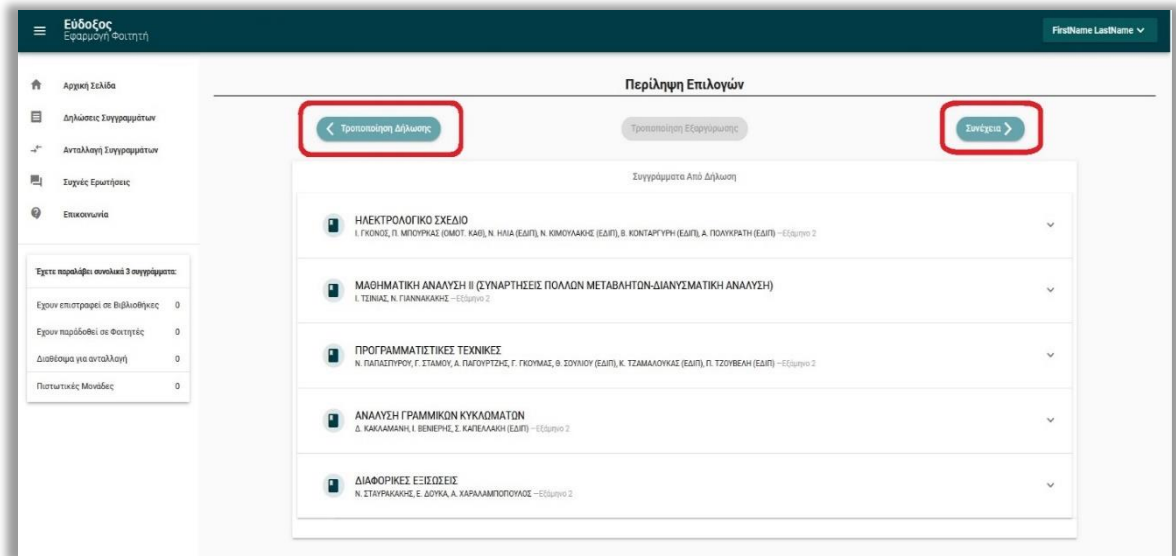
Εύδοξος
Εφαρμογή Φοιτητή

FirstName LastName

Αρχική Σελίδα
Δηλώσεις Συγγραμμάτων
Ανταλλαγή Συγγραμμάτων
Συχνές Ερωτήσεις
Επικοινωνία

Έχετε παραλάβει συνολικά 3 συγγράμματα:

| Έχουν επιστραφεί σε Βιβλιοθήκες | 0 |
|---|---|
| Έχουν παραδοθεί σε Φοιτητές | 0 |
| Διαθέσιμα για ανταλλαγή | 0 |
| Πιστωτικές Μονάδες | 0 |

Περίληψη Επιλογών

Τροποποίηση Δήλωσης
Τροποποίηση Εξαργύρωσης
Συνέχεια

Συγγράμματα Από Δήλωση

ΗΛΕΚΤΡΟΛΟΓΙΚΟ ΣΧΕΔΙΟ
Ι. ΓΚΟΝΟΣ, Π. ΜΠΟΥΡΚΑΣ (ΟΜΟΤ. ΚΑΘ), Ν. ΗΛΙΑ (ΕΔΙΠ), Ν. ΚΙΜΟΥΛΑΚΗΣ (ΕΔΙΠ), Β. ΚΟΝΤΑΡΓΥΡΗ (ΕΔΙΠ), Α. ΠΟΛΥΚΡΑΤΗ (ΕΔΙΠ) – Εξάμηνο 2

ΜΑΘΗΜΑΤΙΚΗ ΑΝΑΛΥΣΗ II (ΣΥΝΑΡΤΗΣΕΙΣ ΠΟΛΛΩΝ ΜΕΤΑΒΛΗΤΩΝ-ΔΙΑΝΥΣΜΑΤΙΚΗ ΑΝΑΛΥΣΗ)
Ι. ΤΣΙΝΙΑΣ, Ν. ΓΙΑΝΝΑΚΑΚΗΣ – Εξάμηνο 2

ΠΡΟΓΡΑΜΜΑΤΙΣΤΙΚΕΣ ΤΕΧΝΙΚΕΣ
Ν. ΠΑΠΑΣΠΥΡΟΥ, Γ. ΣΤΑΜΟΥ, Α. ΠΑΓΟΥΡΤΖΗΣ, Γ. ΓΚΟΥΜΑΣ, Θ. ΣΟΥΛΙΟΥ (ΕΔΙΠ), Κ. ΤΖΑΜΑΛΟΥΚΑΣ (ΕΔΙΠ), Π. ΤΖΟΥΒΕΛΗ (ΕΔΙΠ) – Εξάμηνο 2

ΑΝΑΛΥΣΗ ΓΡΑΜΜΙΚΩΝ ΚΥΚΛΩΜΑΤΩΝ
Δ. ΚΑΚΛΑΜΑΝΗ, Ι. ΒΕΝΙΕΡΗΣ, Σ. ΚΑΠΕΛΛΑΚΗ (ΕΔΙΠ) – Εξάμηνο 2

ΔΙΑΦΟΡΙΚΕΣ ΕΞΙΣΩΣΕΙΣ
Ν. ΣΤΑΥΡΑΚΑΚΗΣ, Ε. ΔΟΥΚΑ, Α. ΧΑΡΑΛΑΜΠΟΠΟΥΛΟΣ – Εξάμηνο 2